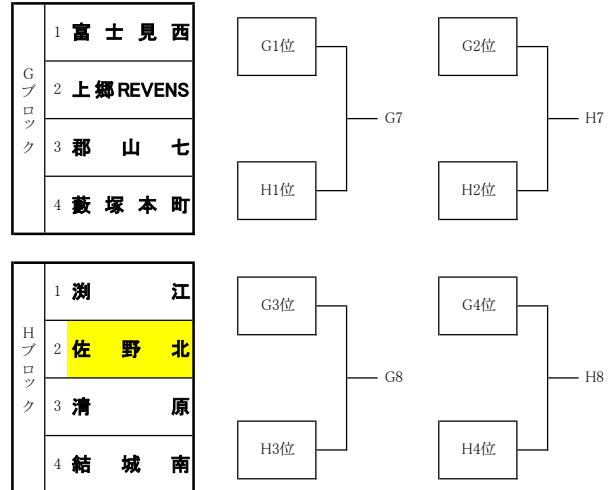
| Gブロック | | |
|---|---|---|
| | 1 | 富士見西 |
| | 2 | 上郷REVENS |
| | 3 | 郡山七 |
| | 4 | 藪塚本町 |

G1位
H1位
G7

G2位
H2位
H7

| Hブロック | | |
|---|---|---|
| | 1 | 渕江 |
| | 2 | 佐野北 |
| | 3 | 清原 |
| | 4 | 結城南 |

G3位
H3位
G8

G4位
H4位
H8